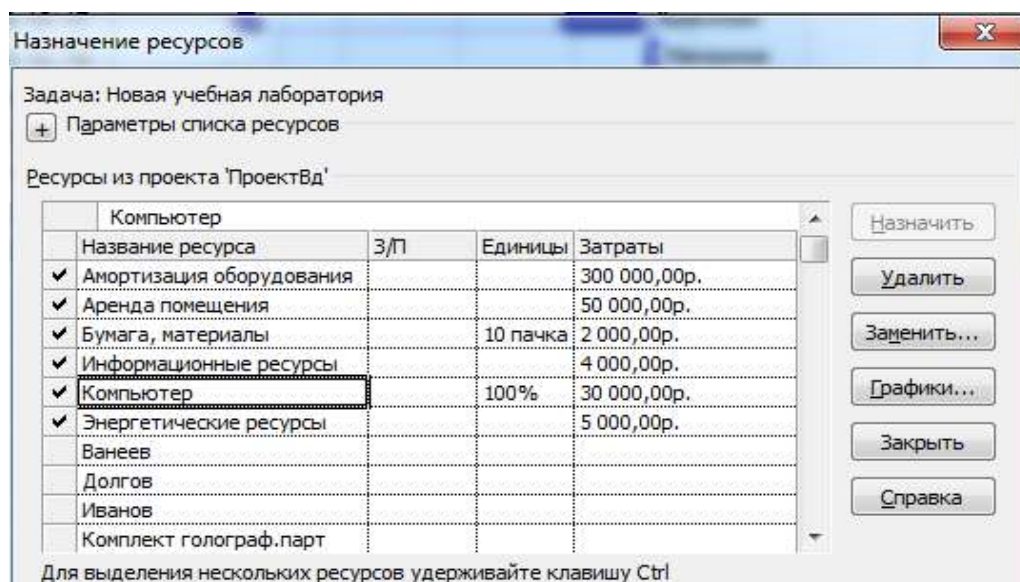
Назначение ресурсов

Задача: Новая учебная лаборатория

+ Параметры списка ресурсов

Ресурсы из проекта 'ПроектВд'

| | Компьютер | | | |
|---|---|---|---|---|
| | Название ресурса | З/П | Единицы | Затраты |
| ✔ | Амортизация оборудования | | | 300 000,00р. |
| ✔ | Аренда помещения | | | 50 000,00р. |
| ✔ | Бумага, материалы | | 10 пачка | 2 000,00р. |
| ✔ | Информационные ресурсы | | | 4 000,00р. |
| ✔ | Компьютер | | 100% | 30 000,00р. |
| ✔ | Энергетические ресурсы | | | 5 000,00р. |
| | Ванеев | | | |
| | Долгов | | | |
| | Иванов | | | |
| | Комплект голограф.парт | | | |

Назначить

Удалить

Заменить...

Графики...

Закрыть

Справка

Для выделения нескольких ресурсов удерживайте клавишу Ctrl